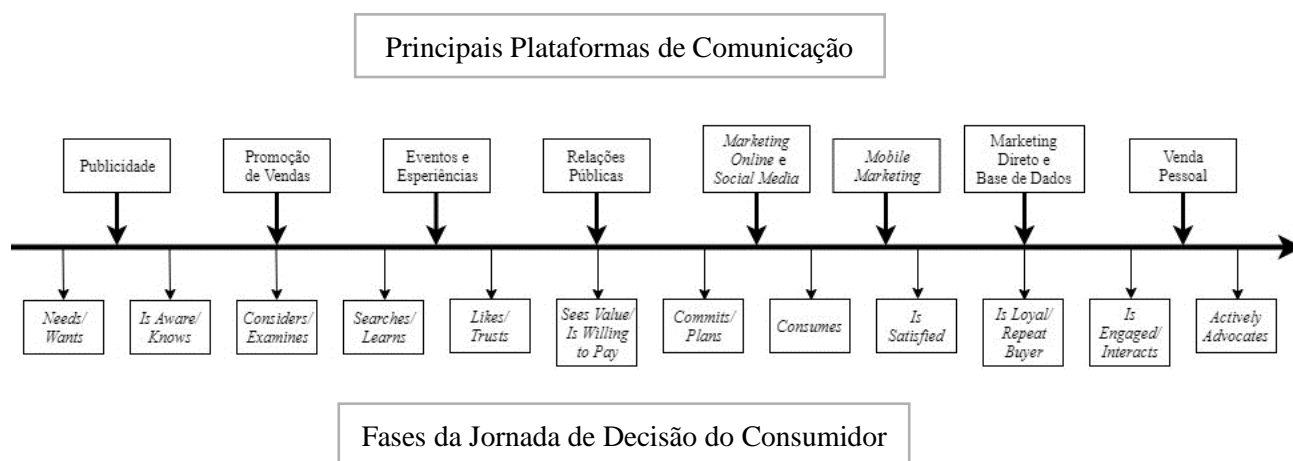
Principais Plataformas de Comunicação

Publicidade

Promoção de Vendas

Eventos e Esperiências

Relações Públicas

Marketing Online e Social Media

Mobile Marketing

Marketing Direto e Base de Dados

Venda Pessoal

Needs/ Wants

Is Aware/ Knows

Considers/ Examines

Searches/ Learns

Likes/ Trusts

Sees Value/ Is Willing to Pay

Commits/ Plans

Consumes

Is Satisfied

Is Loyal/ Repeat Buyer

Is Engaged/ Interacts

Actively Advocates

Fases da Jornada de Decisão do Consumidor